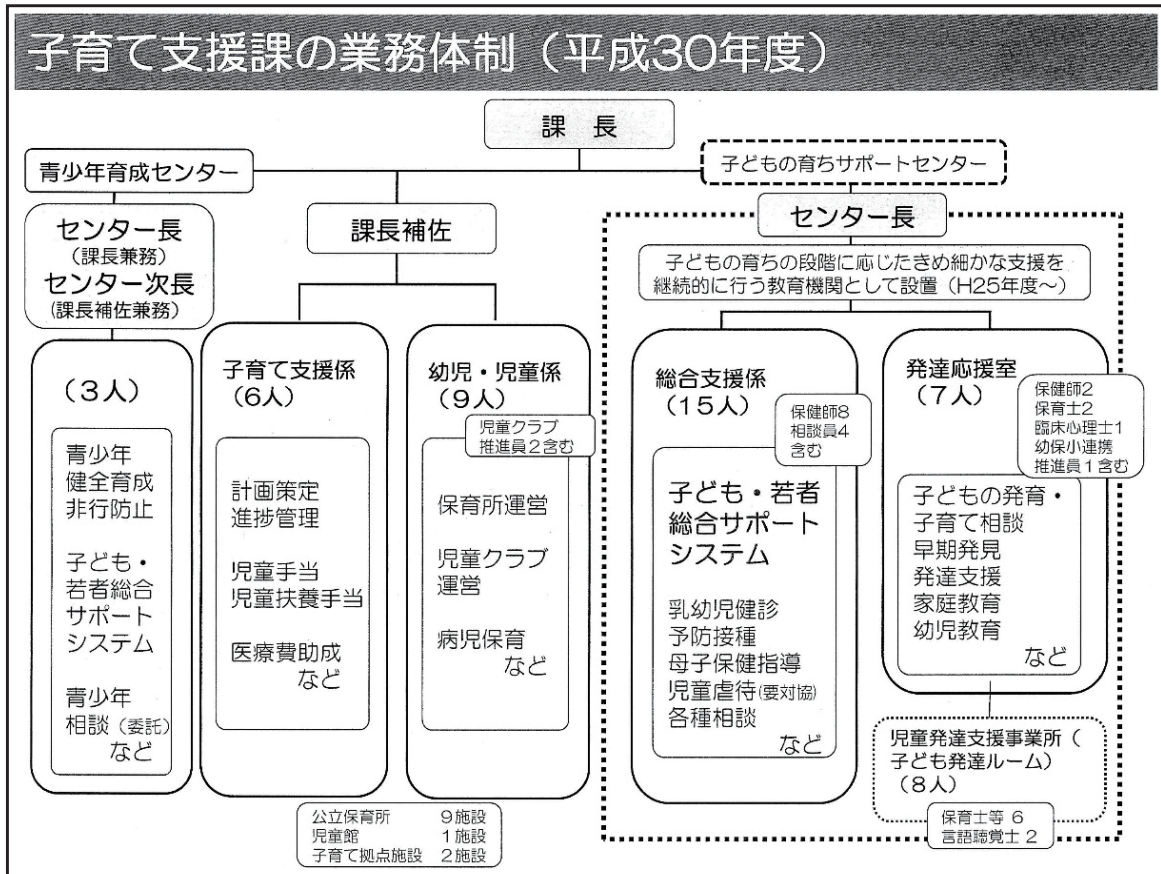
子育て支援課の業務体制（平成30年度）

課　長

青少年育成センター

子どもの育ちサポートセンター

センター長
（課長兼務）
センター次長
（課長補佐兼務）

課長補佐

センター長

子どもの育ちの段階に応じたきめ細かな支援を継続的に行う教育機関として設置（H25年度～）

（3人）

青少年
健全育成
非行防止

子ども・
若者総合
サポート
システム

青少年
相談（委託）
など

子育て支援係
（6人）

計画策定
進捗管理

児童手当
児童扶養手当

医療費助成
など

幼児・児童係
（9人）

児童クラブ
推進員２含む

保育所運営

児童クラブ
運営

病児保育
など

総合支援係
（15人）

保健師8
相談員4
含む

子ども・若者
総合サポート
システム

乳幼児健診
予防接種
母子保健指導
児童虐待（要対協）
各種相談
など

発達応援室
（7人）

保健師2
保育士2
臨床心理士1
幼保小連携
推進員１含む

子どもの発育・
子育て相談
早期発見
発達支援
家庭教育
幼児教育
など

児童発達支援事業所（
子ども発達ルーム）
（8人）

保育士等 6
言語聴覚士 2

公立保育所　9施設
児童館　1施設
子育て拠点施設　2施設